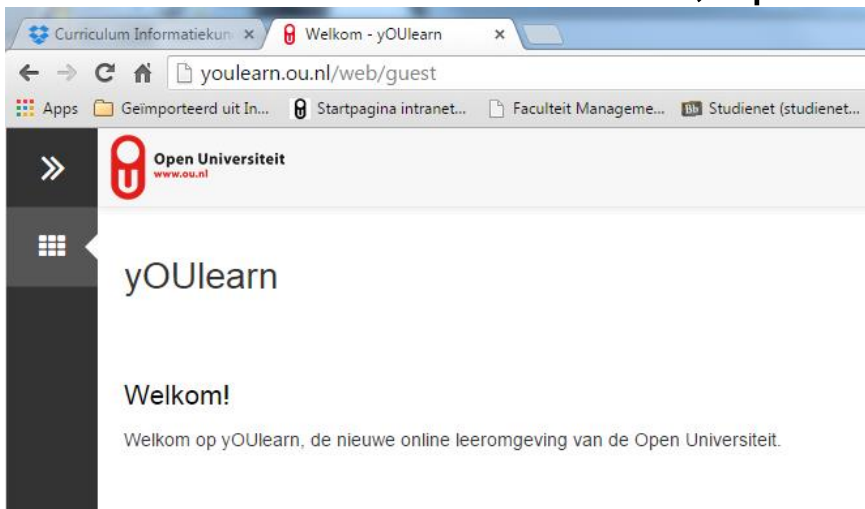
Curriculum Informatiekun ×
Welkom - yOUlearn ×

youlearn.ou.nl/web/guest

Apps
Geïmporteerd uit In...
Startpagina intranet...
Faculteit Manageme...
Studienet (studienet...

Open Universiteit
www.ou.nl

yOUlearn

Welkom!

Welkom op yOUlearn, de nieuwe online leeromgeving van de Open Universiteit.